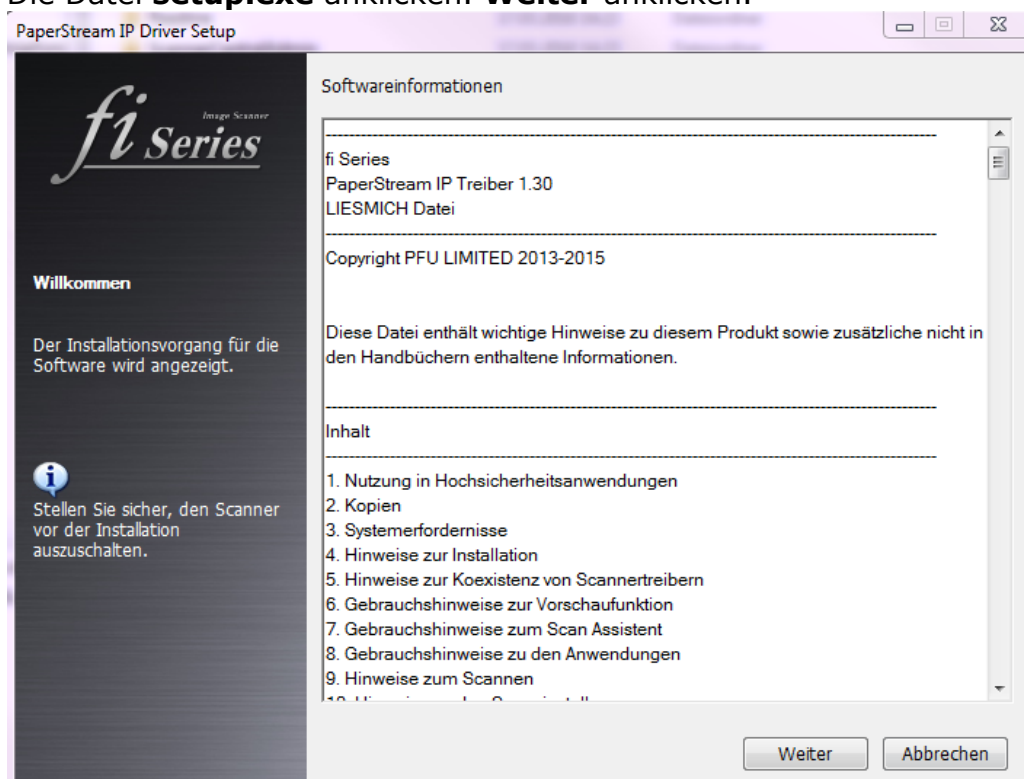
Die Datei **setup.exe** anklicken. **Weiter** anklicken.

PaperStream IP Driver Setup

Image Scanner
fi Series

Willkommen

Der Installationsvorgang für die Software wird angezeigt.

Stellen Sie sicher, den Scanner vor der Installation auszuschalten.

Softwareinformationen

fi Series
PaperStream IP Treiber 1.30
LIESMICH Datei

Copyright PFU LIMITED 2013-2015

Diese Datei enthält wichtige Hinweise zu diesem Produkt sowie zusätzliche nicht in den Handbüchern enthaltene Informationen.

Inhalt

1. Nutzung in Hochsicherheitsanwendungen
2. Kopien
3. Systemerfordernisse
4. Hinweise zur Installation
5. Hinweise zur Koexistenz von Scannertreibern
6. Gebrauchshinweise zur Vorschaufunktion
7. Gebrauchshinweise zum Scan Assistent
8. Gebrauchshinweise zu den Anwendungen
9. Hinweise zum Scannen
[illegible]

Weiter
Abbrechen